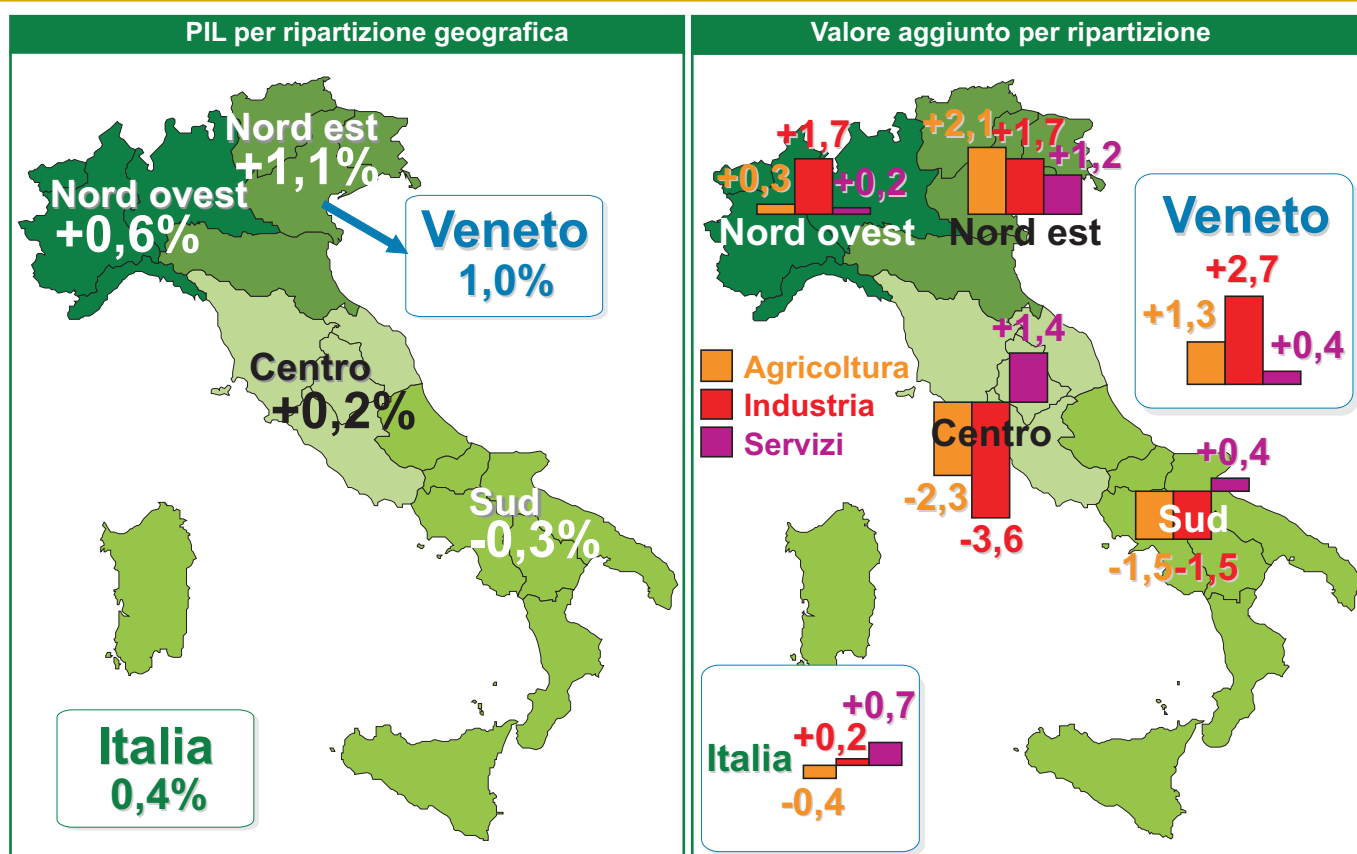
PIL per ripartizione geografica

Nord est
+1,1%

Nord ovest
+0,6%

Veneto
1,0%

Centro
+0,2%

Sud
-0,3%

Italia
0,4%

Valore aggiunto per ripartizione

+1,7
+0,3
+0,2
Nord ovest

+2,1
+1,7
+1,2
Nord est

Veneto
+2,7
+1,3
+0,4

Agricoltura
Industria
Servizi

+1,4
Centro
-2,3
-3,6

+0,4
Sud
-1,5
-1,5

+0,7
+0,2
Italia
-0,4